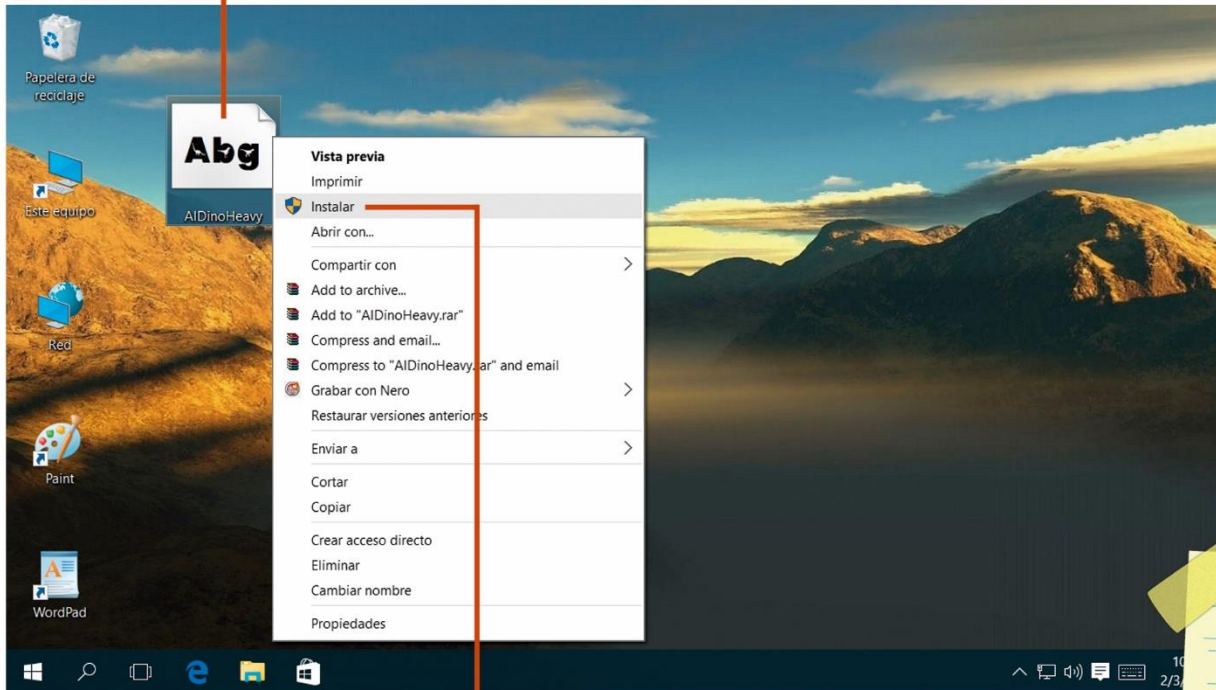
Papelera de reciclaje

Abg

AIDinoHeavy

Este equipo

Red

Paint

WordPad

Vista previa
Imprimir
Instalar
Abrir con...
Compartir con
Add to archive...
Add to "AIDinoHeavy.rar"
Compress and email...
Compress to "AIDinoHeavy.rar" and email
Grabar con Nero
Restaurar versiones anteriores
Enviar a
Cortar
Copiar
Crear acceso directo
Eliminar
Cambiar nombre
Propiedades

10
2/3/